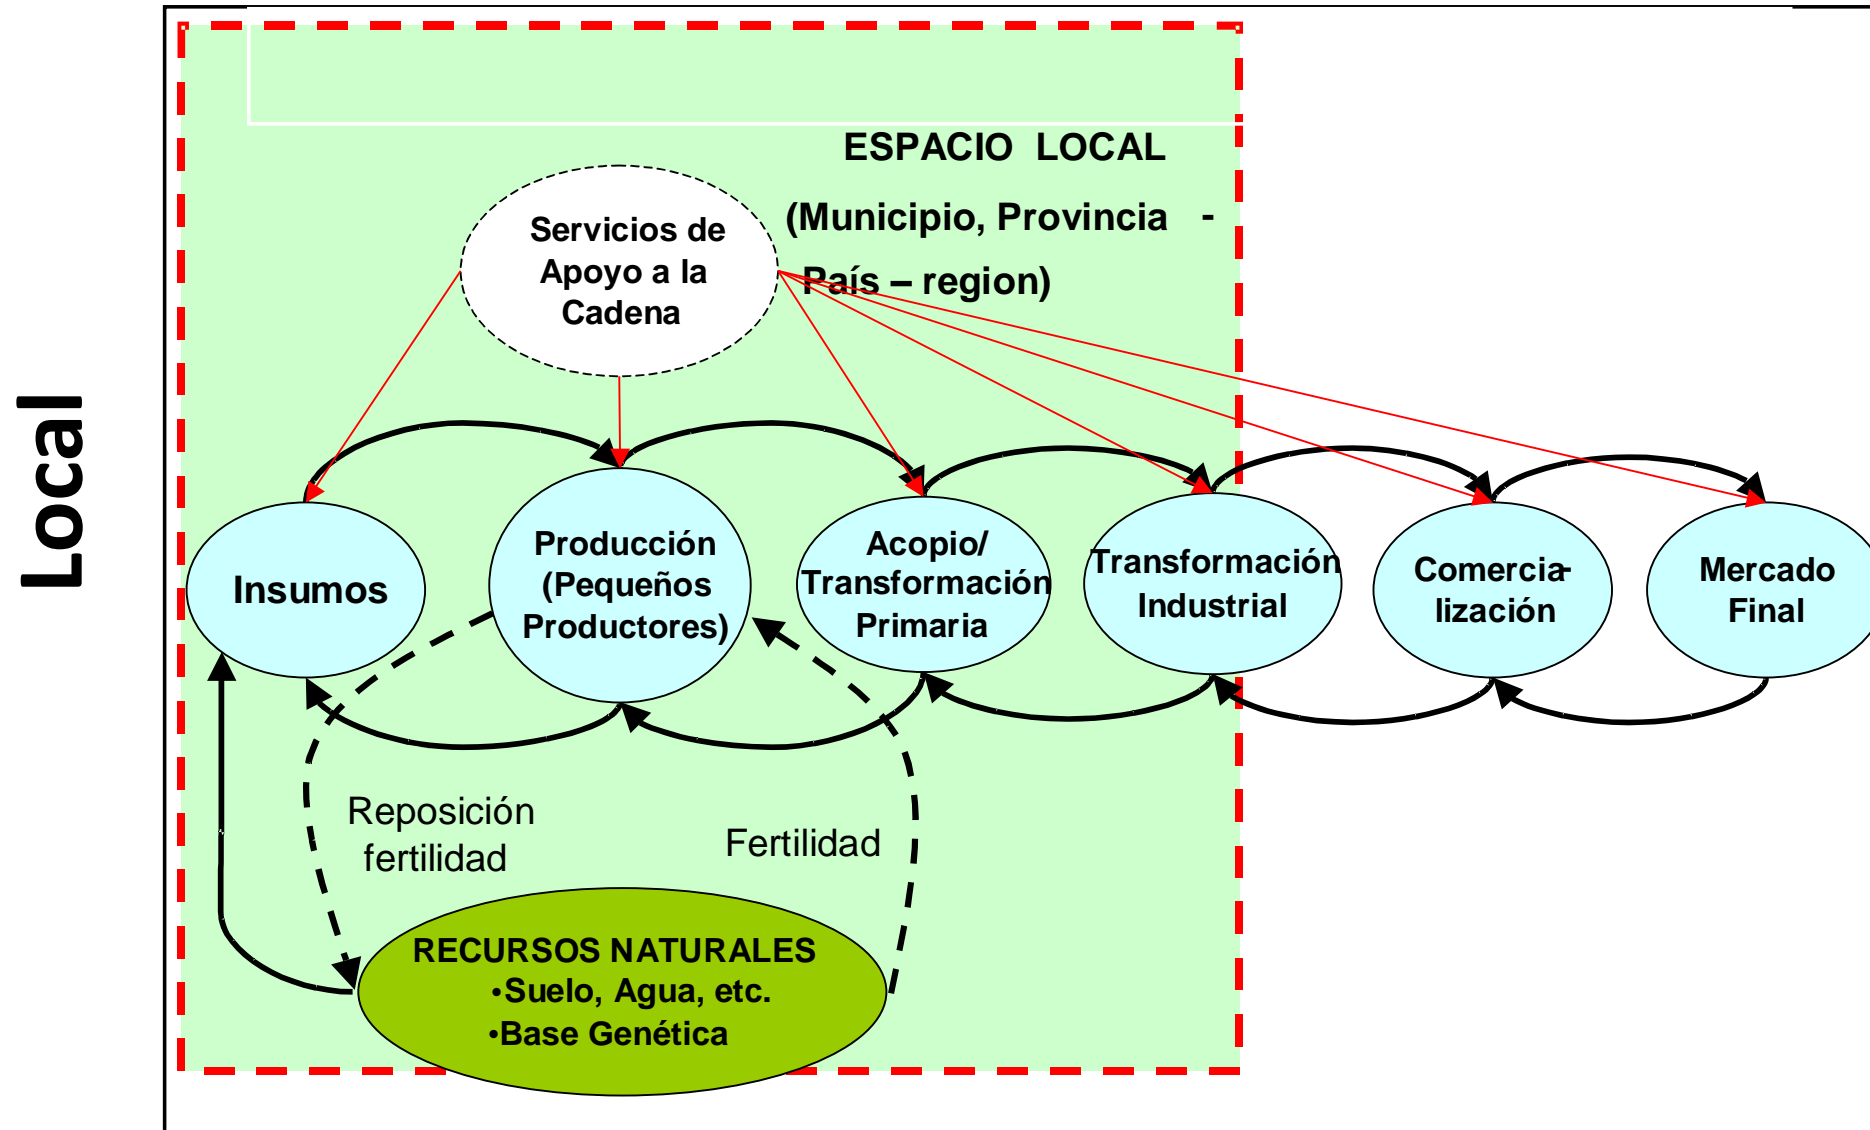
Local

ESPACIO LOCAL

(Municipio, Provincia - País – region)

Servicios de Apoyo a la Cadena

Insumos

Producción (Pequeños Productores)

Acopio/ Transformación Primaria

Transformación Industrial

Comercia-lización

Mercado Final

Reposición fertilidad

Fertilidad

RECURSOS NATURALES
•Suelo, Agua, etc.
•Base Genética